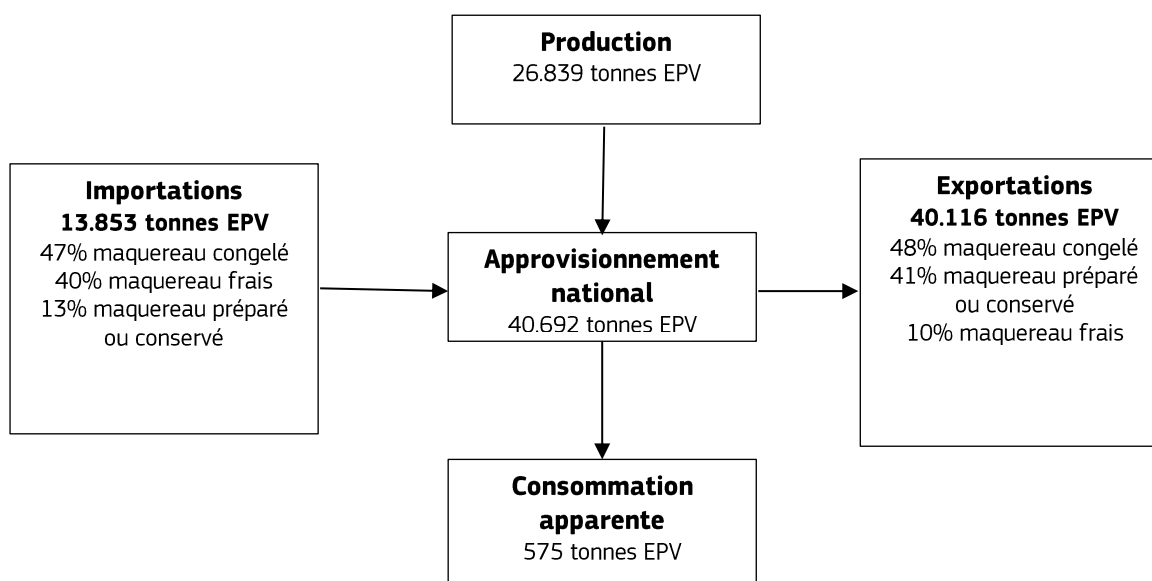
Production
26.839 tonnes EPV

Importations
13.853 tonnes EPV
47% maquereau congelé
40% maquereau frais
13% maquereau préparé ou conservé

Approvisionnement national
40.692 tonnes EPV

Exportations
40.116 tonnes EPV
48% maquereau congelé
41% maquereau préparé ou conservé
10% maquereau frais

Consommation apparente
575 tonnes EPV